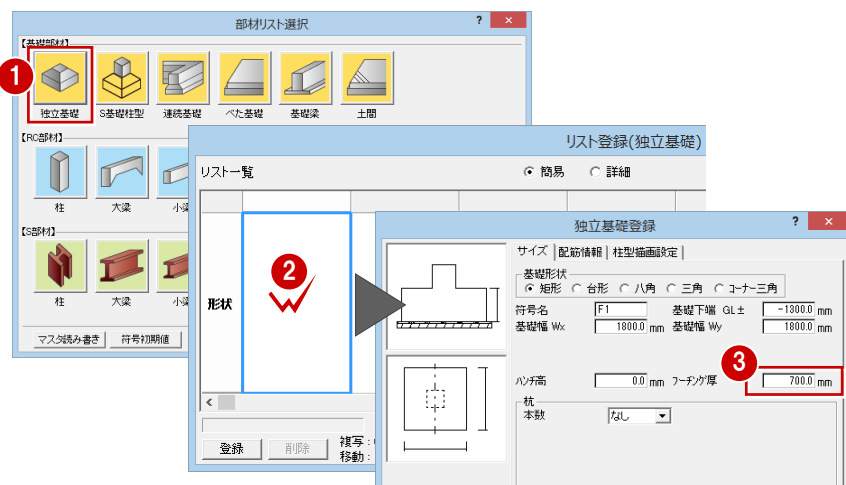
部材リスト選択

?

【基礎部材】

1

独立基礎

S基礎柱型

連続基礎

べた基礎

基礎梁

土間

【RC部材】

柱

大梁

小梁

【S部材】

柱

大梁

小梁

マスタ読み書き

符号初期値

リスト登録(独立基礎)

リスト一覧

◉ 簡易 ○ 詳細

形状

2

<

登録

削除

複写：

移動：

独立基礎登録

? ×

サイズ | 配筋情報 | 柱型描画設定 |

基礎形状

◉ 矩形 ○ 台形 ○ 八角 ○ 三角 ○ コーナー三角

符号名 F1

基礎下端 GL ± -1300.0 mm

基礎幅 Wx 1800.0 mm

基礎幅 Wy 1800.0 mm

3

ハンチ高 0.0 mm

フーチング厚 700.0 mm

杭

本数 なし